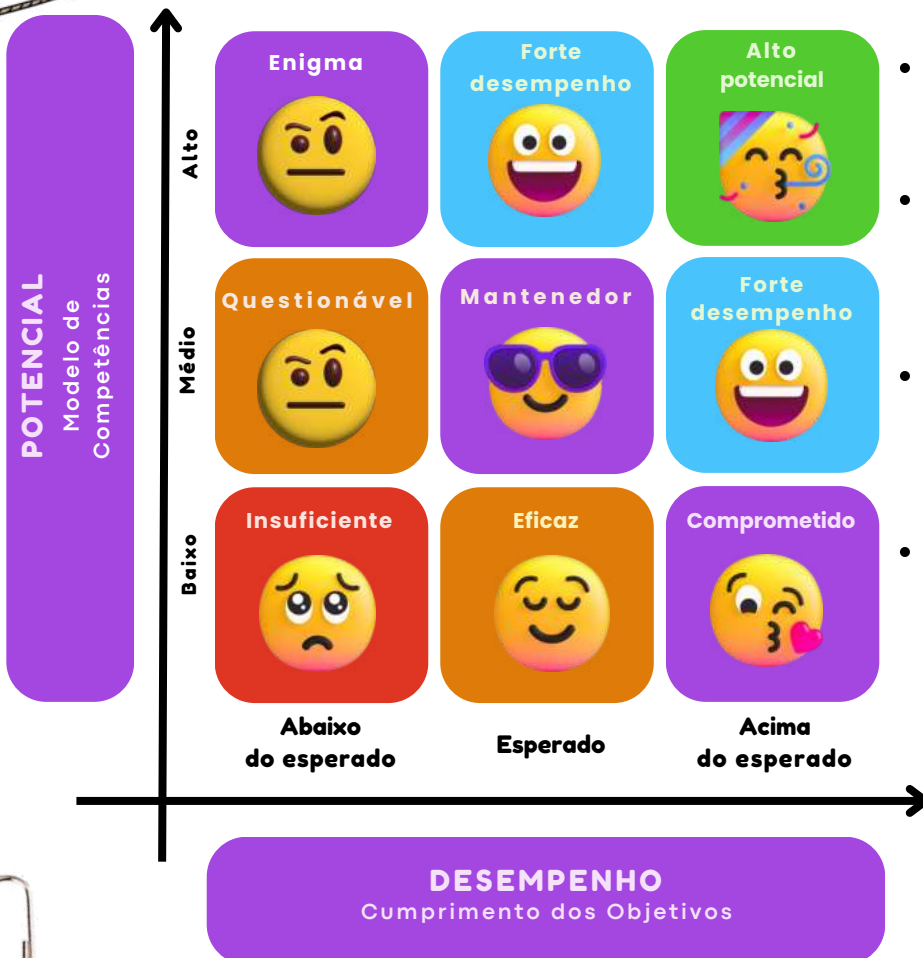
POTENCIAL
Modelo de Competências

Alto
Médio
Baixo

Enigma

Forte desempenho

Alto potencial

Questionável

Mantenedor

Forte desempenho

Insuficiente

Eficaz

Comprometido

Abaixo do esperado

Esperado

Acima do esperado

DESEMPENHO
Cumprimento dos Objetivos